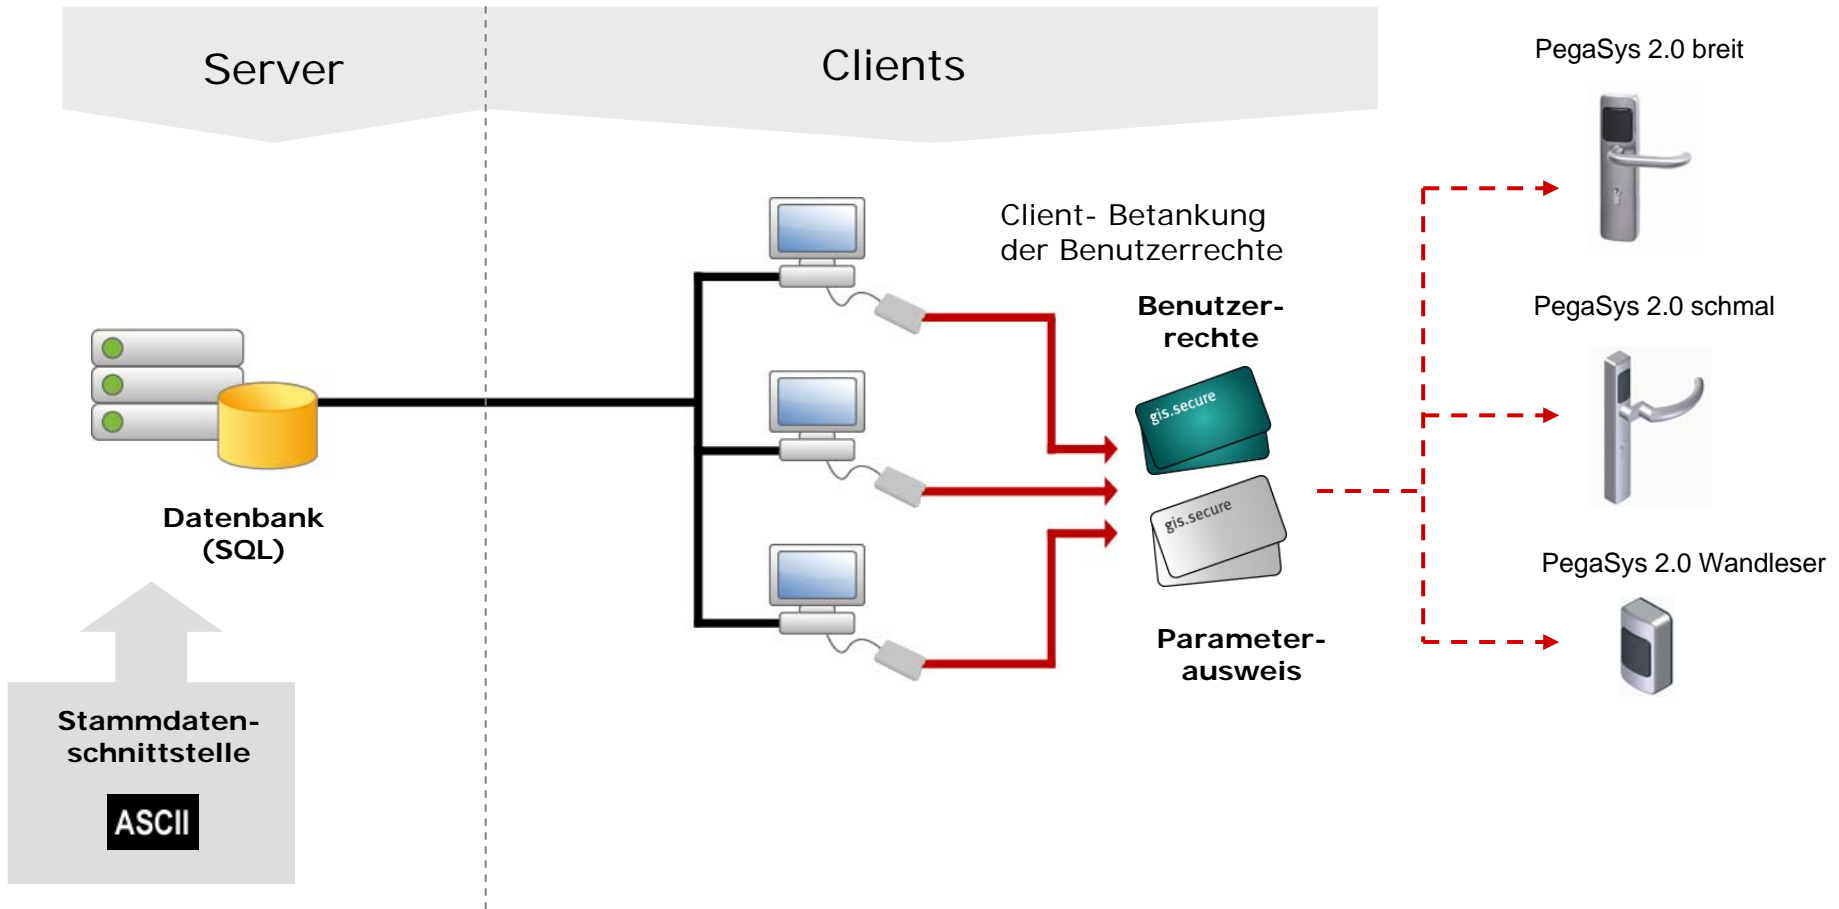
Server

Clients

PegaSys 2.0 breit

Client- Betankung der Benutzerrechte

Benutzerrechte

gis.secure

gis.secure

PegaSys 2.0 schmal

Datenbank (SQL)

PegaSys 2.0 Wandleser

Parameterausweis

Stammdatenschnittstelle

ASCII